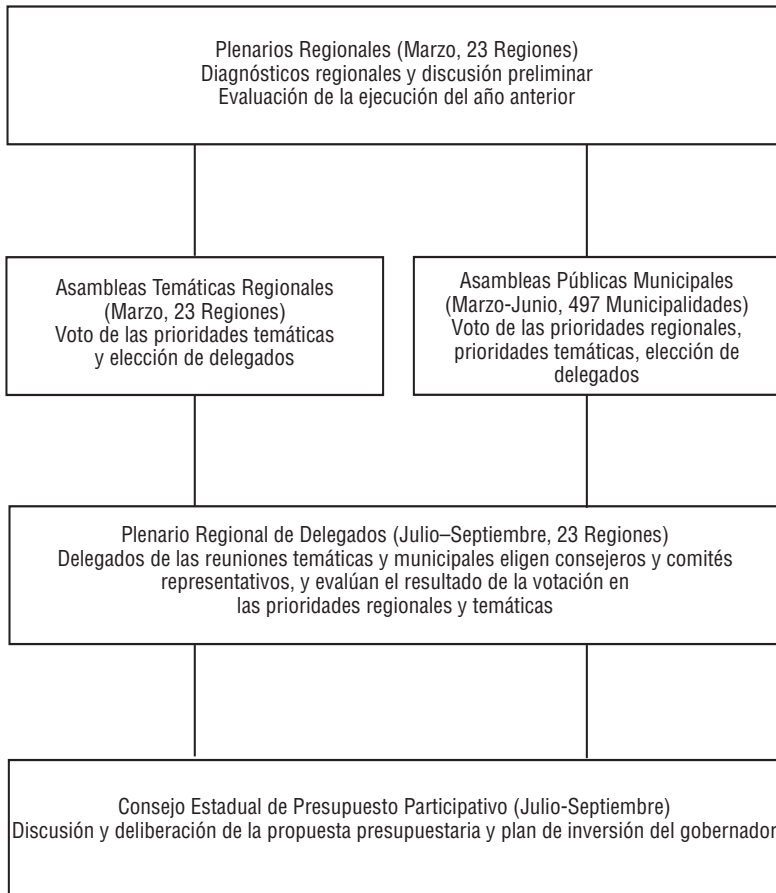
Plenarios Regionales (Marzo, 23 Regiones)
Diagnósticos regionales y discusión preliminar
Evaluación de la ejecución del año anterior

Asambleas Temáticas Regionales
(Marzo, 23 Regiones)
Voto de las prioridades temáticas y elección de delegados

Asambleas Públicas Municipales
(Marzo-Junio, 497 Municipalidades)
Voto de las prioridades regionales, prioridades temáticas, elección de delegados

Plenario Regional de Delegados (Julio–Septiembre, 23 Regiones)
Delegados de las reuniones temáticas y municipales eligen consejeros y comités representativos, y evalúan el resultado de la votación en las prioridades regionales y temáticas

Consejo Estadual de Presupuesto Participativo (Julio-Septiembre)
Discusión y deliberación de la propuesta presupuestaria y plan de inversión del gobernador